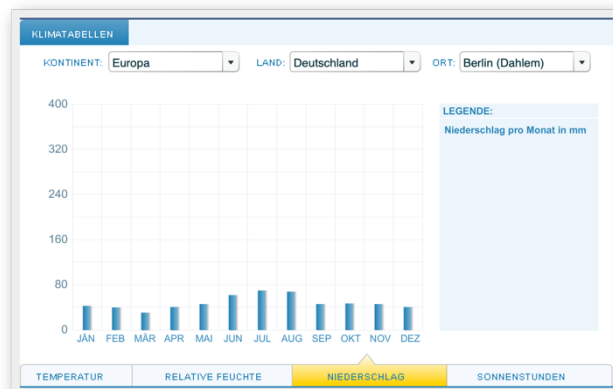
KLIMATABELLEN

KONTINENT: Europa
LAND: Deutschland
ORT: Berlin (Dahlem)

400
320
240
160
80
0

JAN FEB MÄR APR MAI JUN JUL AUG SEP OKT NOV DEZ

LEGENDE:
Niederschlag pro Monat in mm

TEMPERATUR | RELATIVE FEUCHTE | NIEDERSCHLAG | SONNENSTUNDEN